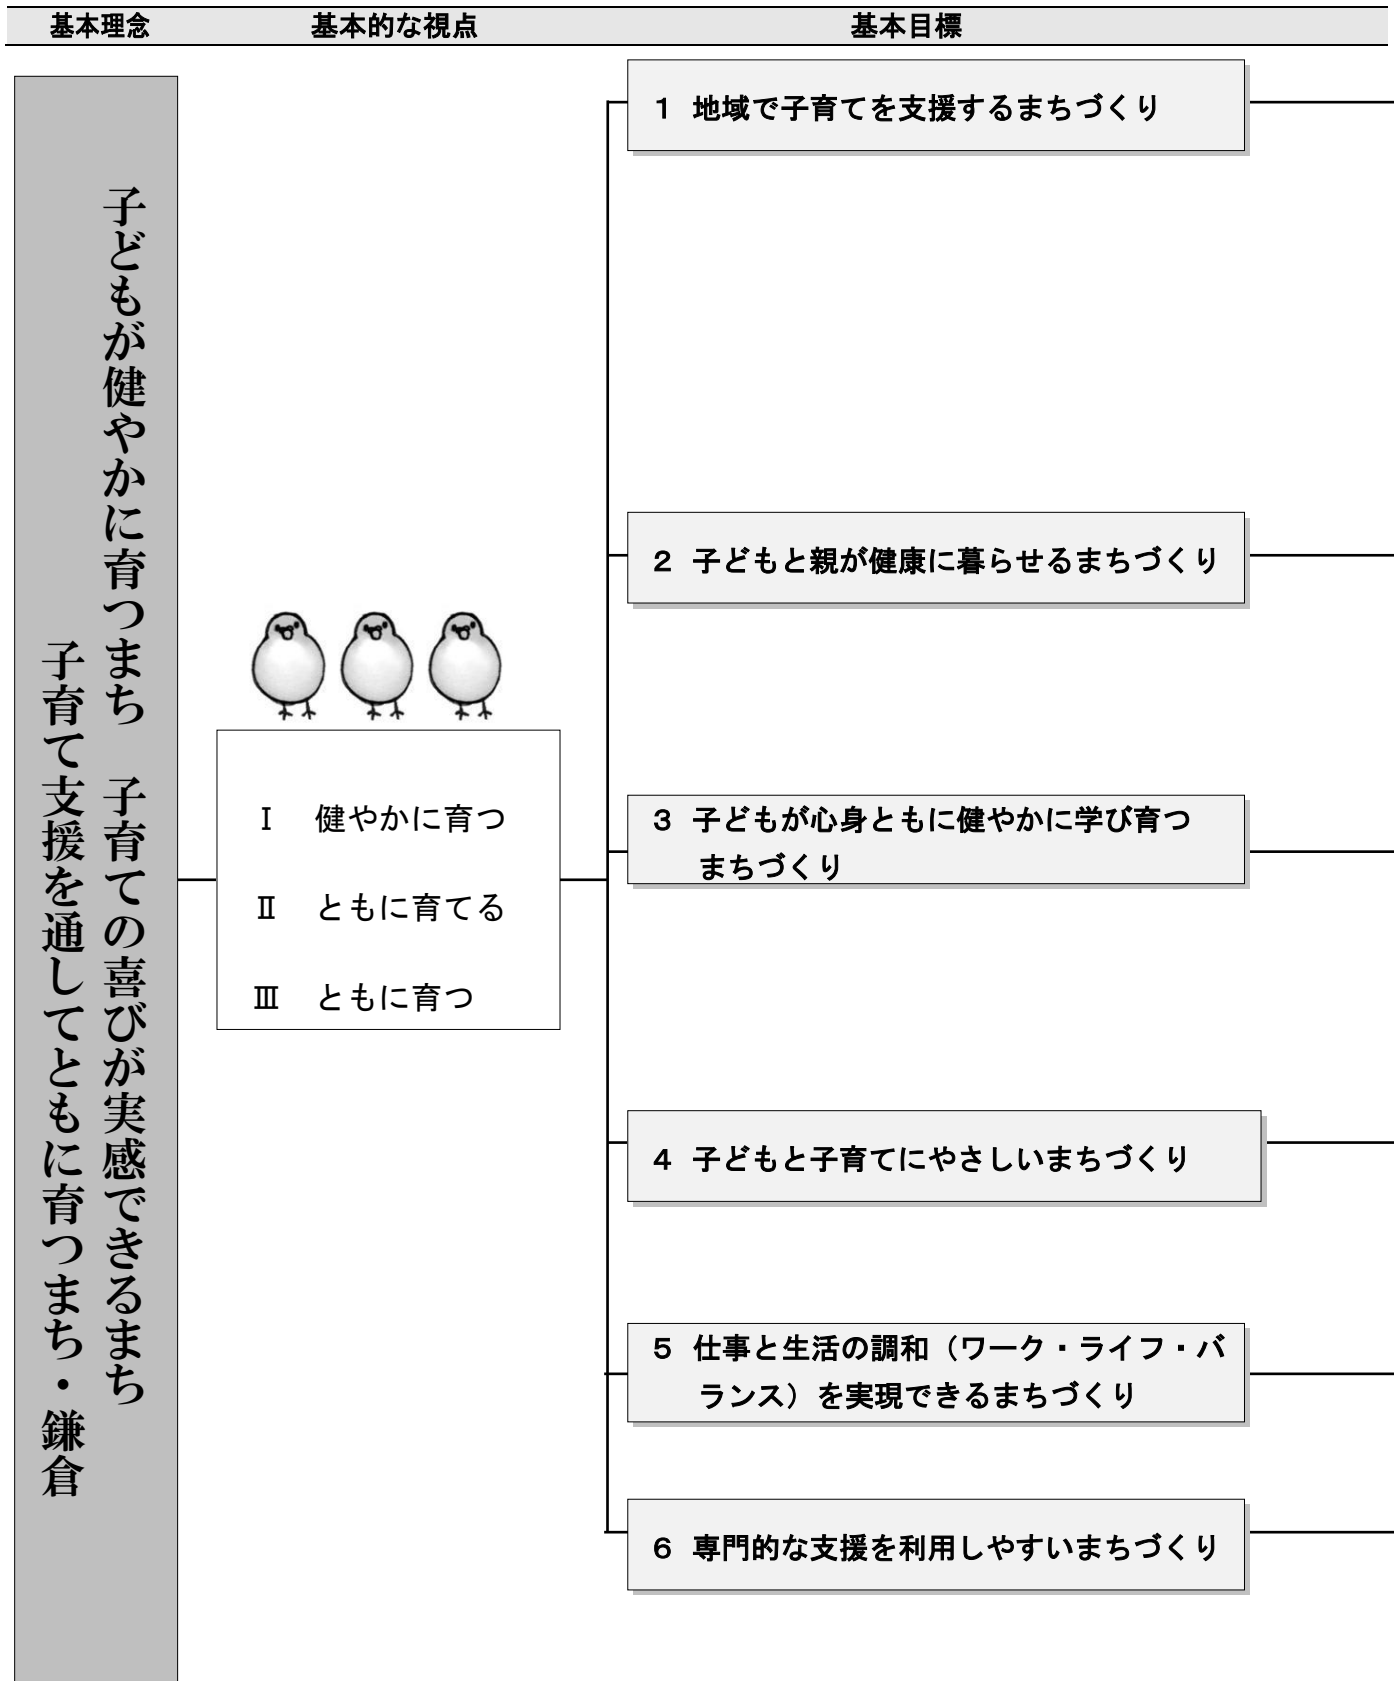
基本理念　基本的な視点　基本目標

子どもが健やかに育つまち　子育ての喜びが実感できるまち
子育て支援を通してともに育つまち・鎌倉

Ⅰ　健やかに育つ
Ⅱ　ともに育てる
Ⅲ　ともに育つ

1　地域で子育てを支援するまちづくり

2　子どもと親が健康に暮らせるまちづくり

3　子どもが心身ともに健やかに学び育つまちづくり

4　子どもと子育てにやさしいまちづくり

5　仕事と生活の調和（ワーク・ライフ・バランス）を実現できるまちづくり

6　専門的な支援を利用しやすいまちづくり